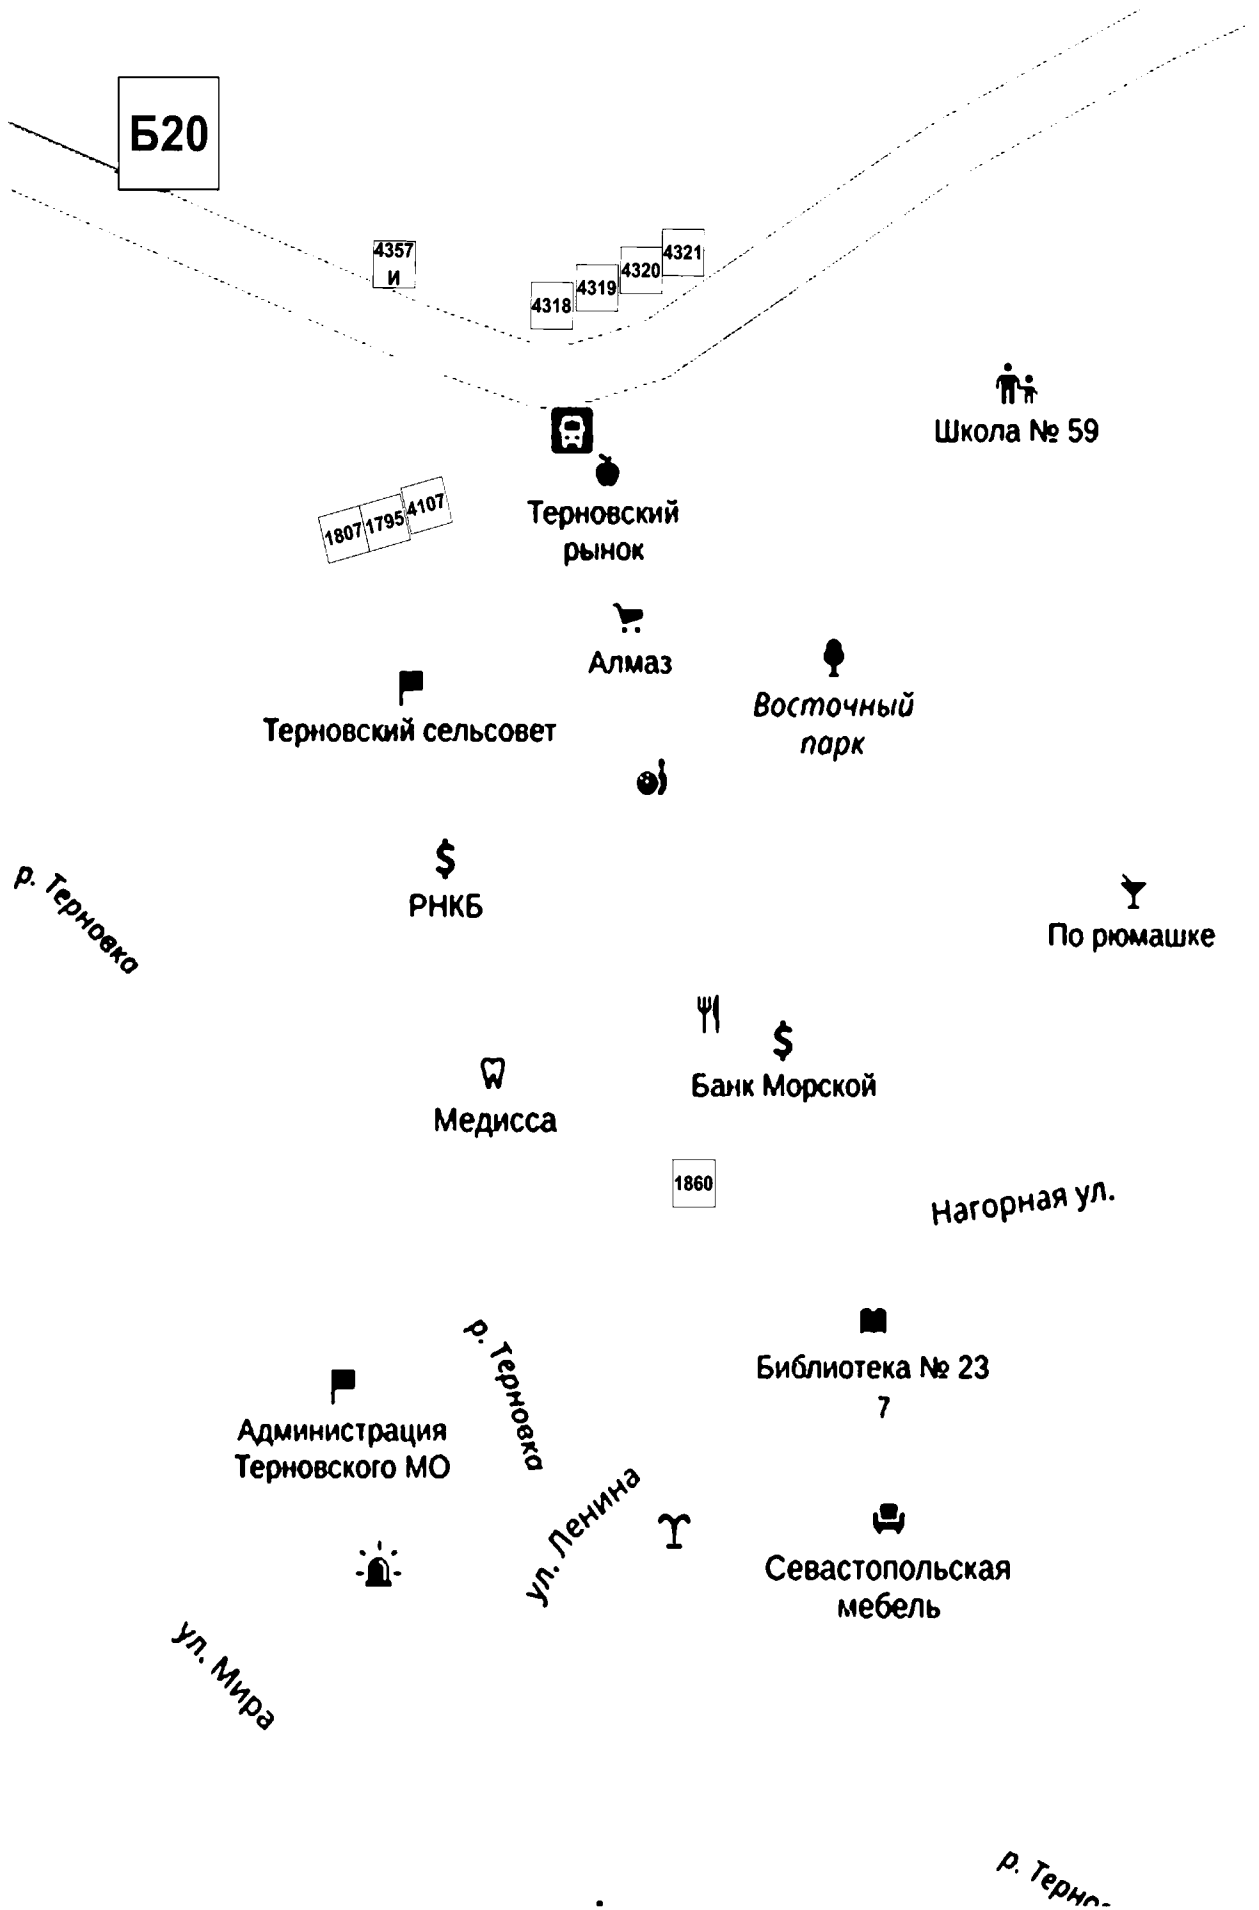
Б20

4357 и

4318 4319 4320 4321

Школа № 59

Терновский рынок

1807 1795 4107

Алмаз

Терновский сельсовет

Восточный парк

р. Терновка

РНКБ

По рюмашке

Банк Морской

Медисса

1860

Нагорная ул.

р. Терновка

Библиотека № 23
7

Администрация Терновского МО

ул. Ленина

Севастопольская мебель

ул. Мира

р. Терно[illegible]